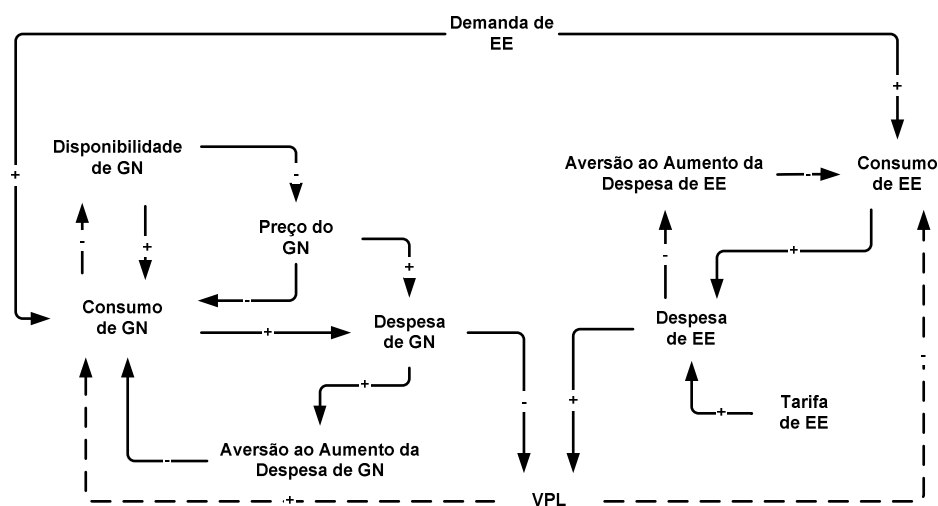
Demanda de EE

+

+

Disponibilidade de GN

-

Aversão ao Aumento da Despesa de EE

-

Consumo de EE

-

+

Preço do GN

-

+

+

-

+

Consumo de GN

-

+

Despesa de GN

Despesa de EE

-

+

-

+

-

+

Tarifa de EE

-

Aversão ao Aumento da Despesa de GN

+

VPL